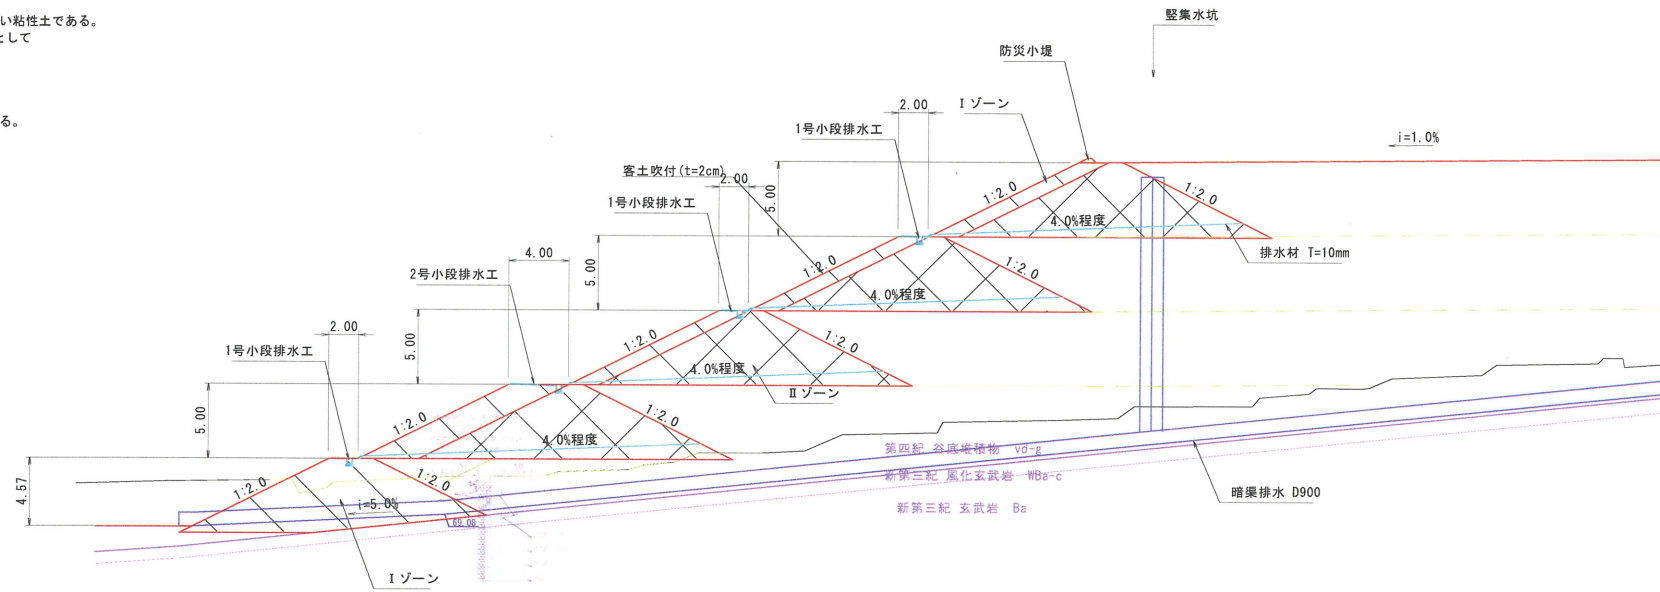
い粘性土である。
として

る。

竪集水坑

防災小堤

2.00
Ⅰゾーン

1号小段排水工

i=1.0%

客土吹付(t=2cm)
2.00
5.00

1:2.0
1:2.0
4.0%程度

1号小段排水工

排水材 T=10mm

4.00

2号小段排水工

5.00

1:2.0
1:2.0
4.0%程度

2.00

5.00

1:2.0
1:2.0
4.0%程度

1号小段排水工

Ⅱゾーン

5.00

1:2.0
1:2.0
4.0%程度

第四紀 谷底堆積物 vd-g
新第三紀 風化玄武岩 WBa-c
新第三紀 玄武岩 Ba

4.57

1:2.0
1:2.0
i=5.0%
69.08

暗渠排水 D900

Ⅰゾーン